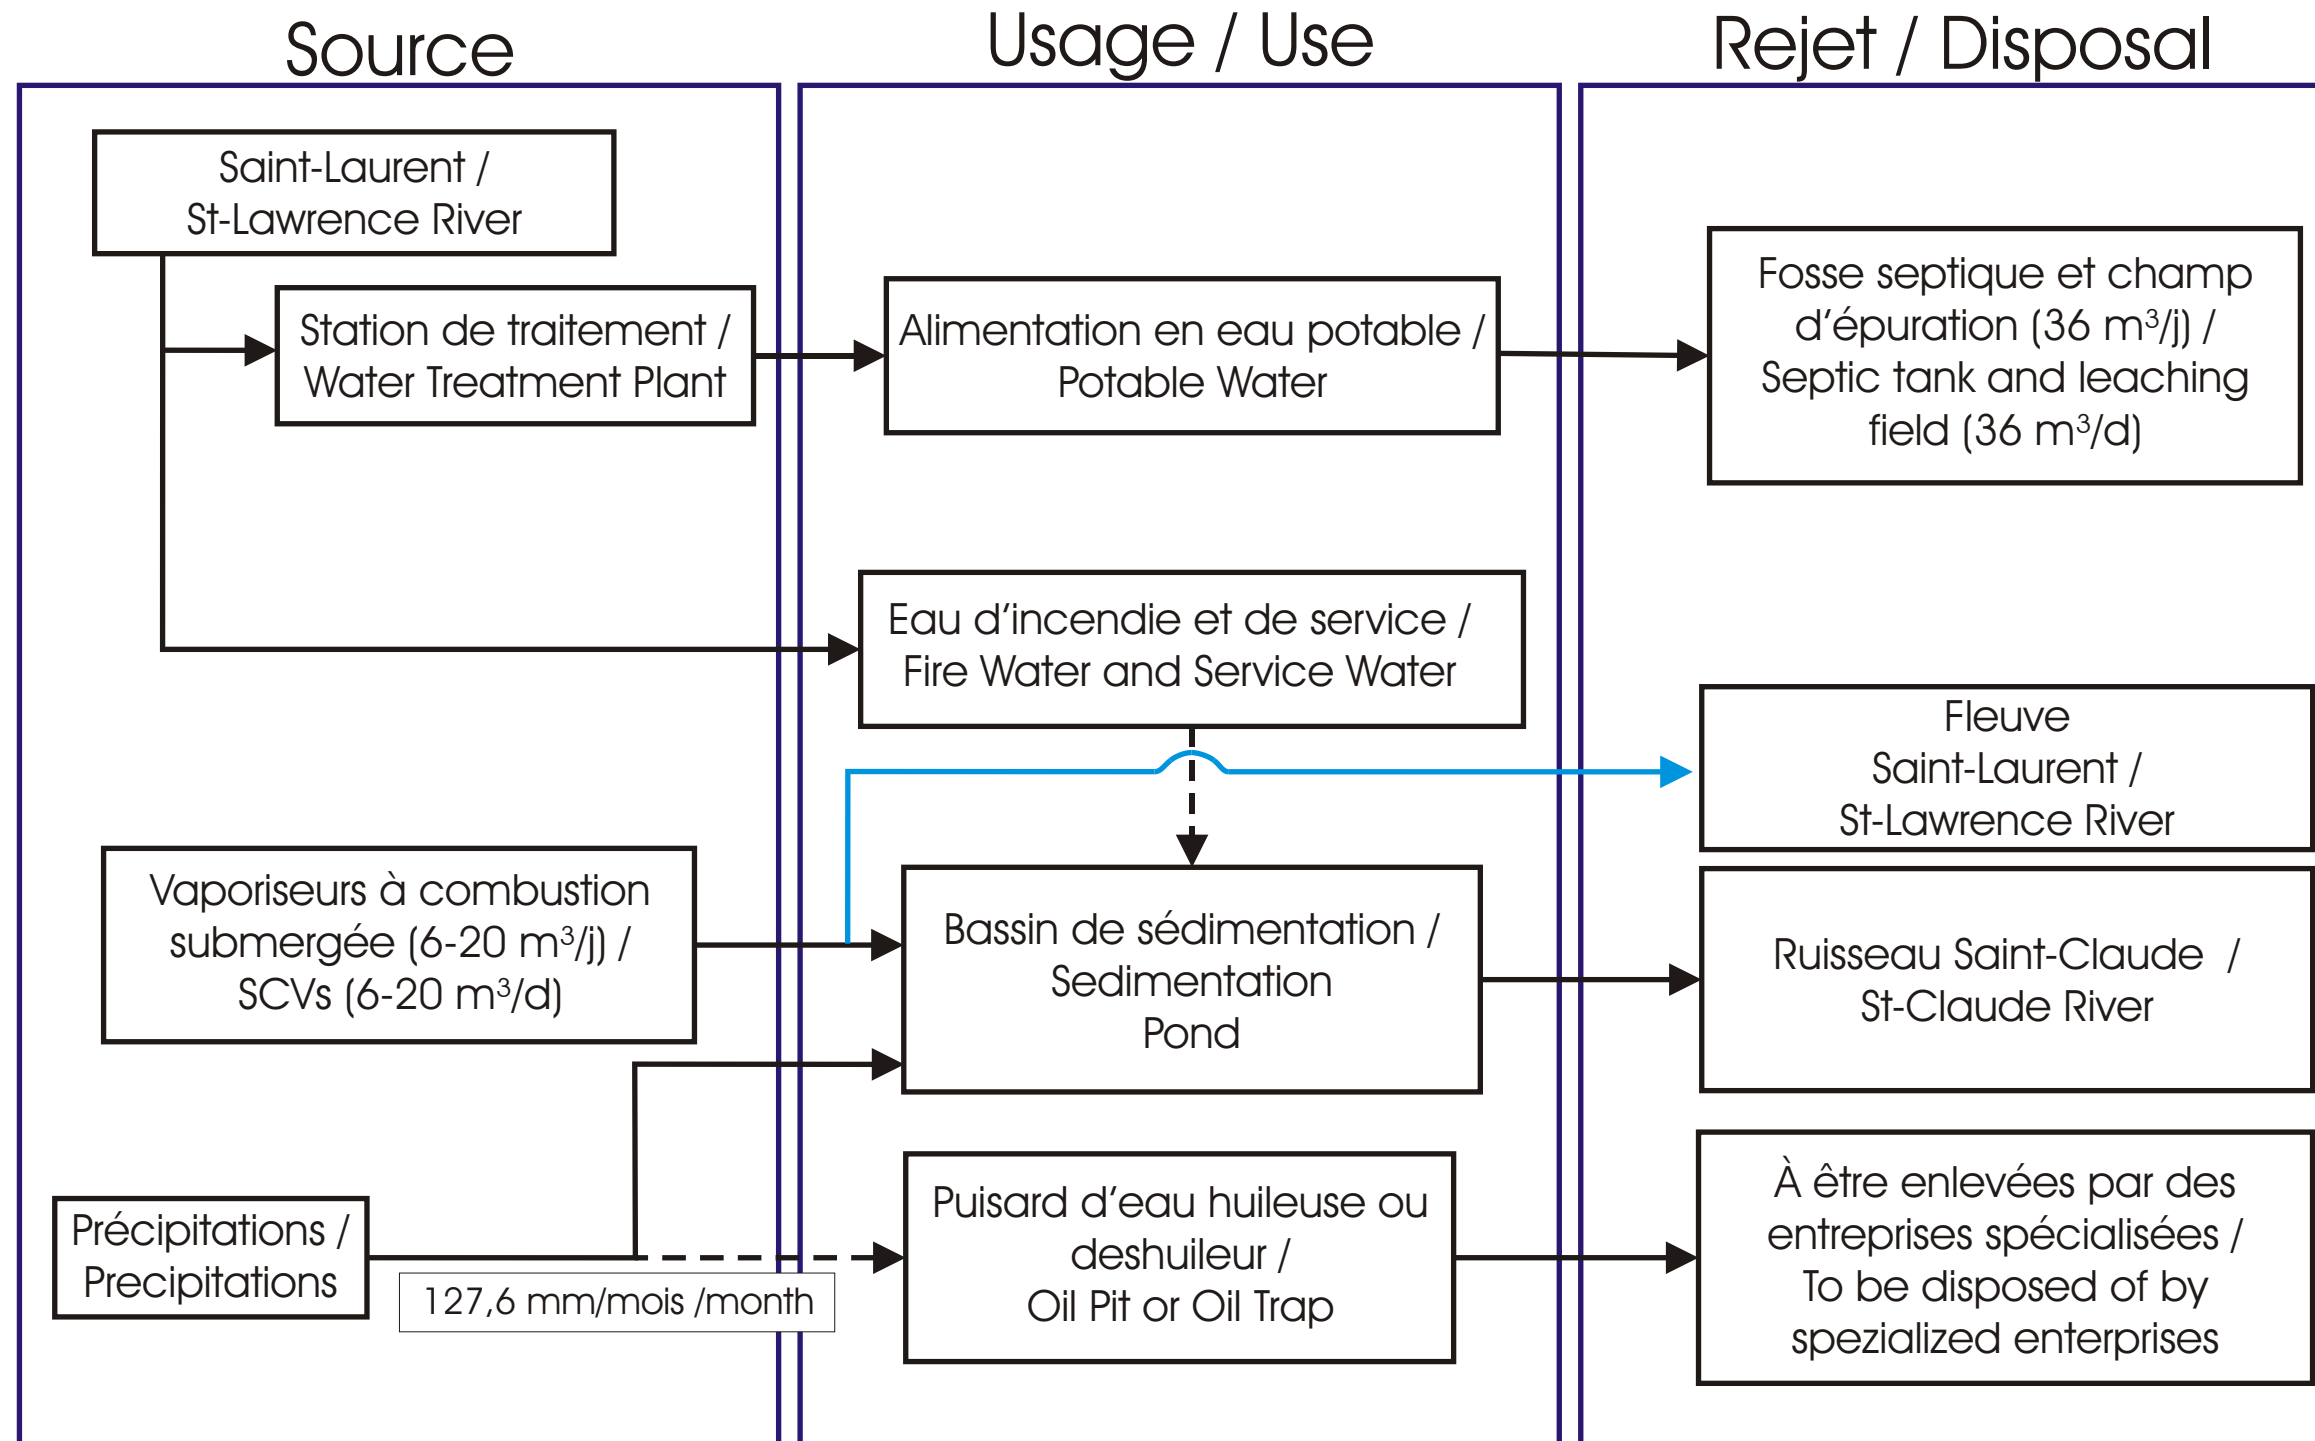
Source

Usage / Use

Rejet / Disposal

Saint-Laurent / St-Lawrence River

Station de traitement / Water Treatment Plant

Alimentation en eau potable / Potable Water

Fosse septique et champ d'épuration (36 m³/j) / Septic tank and leaching field (36 m³/d)

Eau d'incendie et de service / Fire Water and Service Water

Fleuve Saint-Laurent / St-Lawrence River

Vaporiseurs à combustion submergée (6-20 m³/j) / SCVs (6-20 m³/d)

Bassin de sédimentation / Sedimentation Pond

Ruisseau Saint-Claude / St-Claude River

Précipitations / Precipitations

127,6 mm/mois /month

Puisard d'eau huileuse ou deshuileur / Oil Pit or Oil Trap

À être enlevées par des entreprises spécialisées / To be disposed of by spezialized enterprises